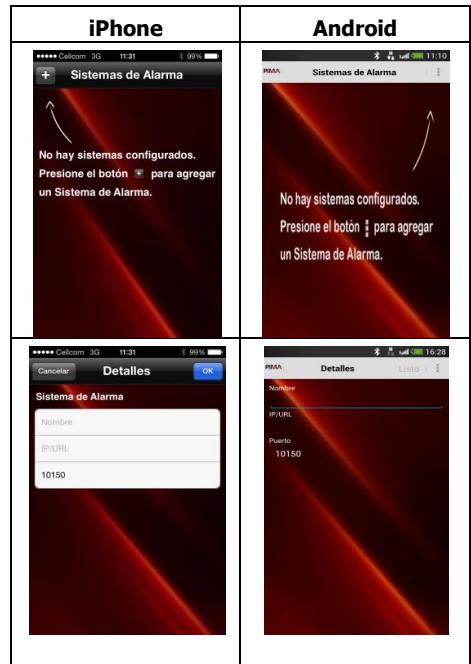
| iPhone | Android |
|---|---|
| ••••• Cellcom 3G 11:31 99% + Sistemas de Alarma No hay sistemas configurados. Presione el botón para agregar un Sistema de Alarma. | 11:10 PIMA Sistemas de Alarma No hay sistemas configurados. Presione el botón para agregar un Sistema de Alarma. |
| ••••• Cellcom 3G 11:31 99% Cancelar Detalles OK Sistema de Alarma Nombre IP/URL 10150 | 16:28 PIMA Detalles Listo Nombre IP/URL Puerto 10150 |